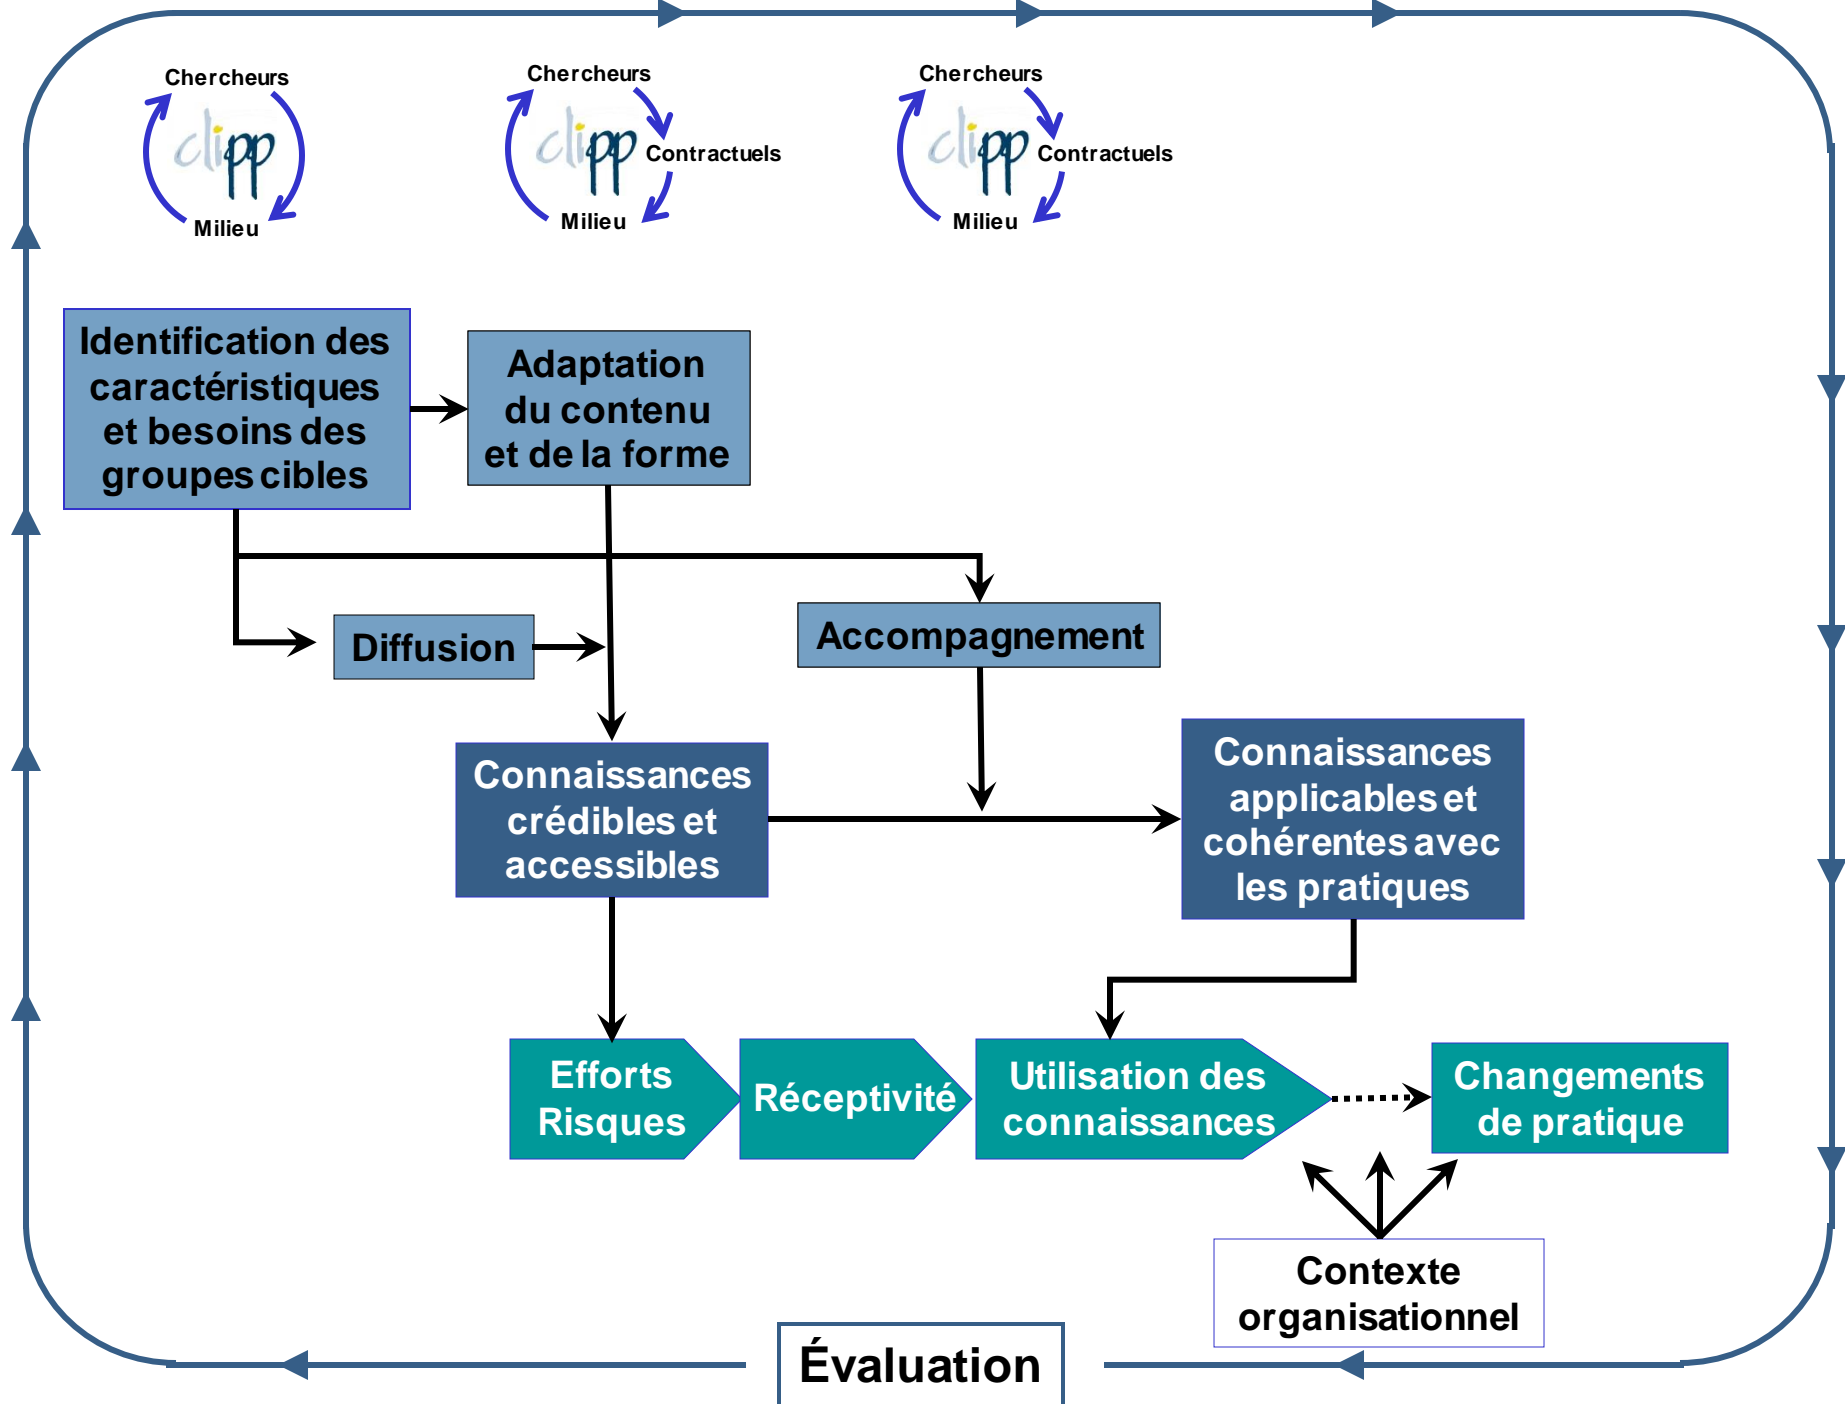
Chercheurs
clipp
Milieu

Chercheurs
clipp
Contractuels
Milieu

Chercheurs
clipp
Contractuels
Milieu

Identification des caractéristiques et besoins des groupes cibles

Adaptation du contenu et de la forme

Diffusion

Accompagnement

Connaissances crédibles et accessibles

Connaissances applicables et cohérentes avec les pratiques

Efforts Risques

Réceptivité

Utilisation des connaissances

Changements de pratique

Contexte organisationnel

Évaluation